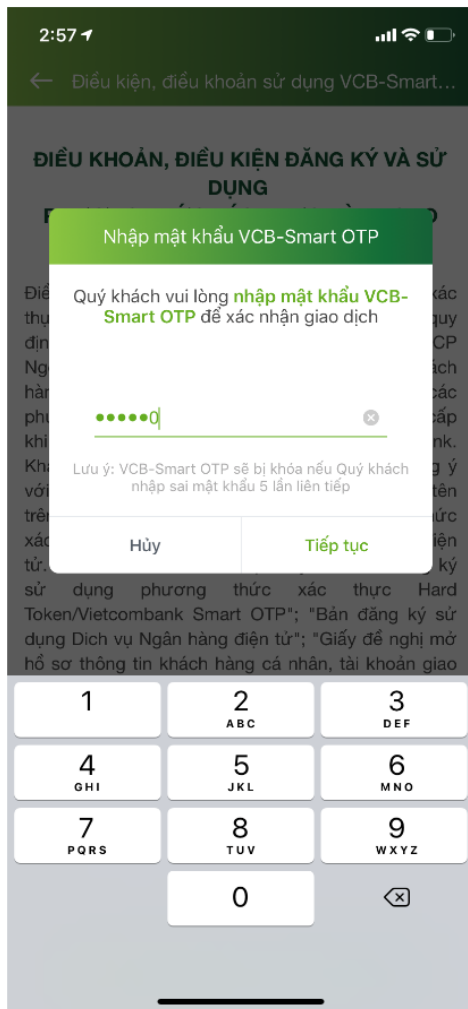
2:57

Điều kiện, điều khoản sử dụng VCB-Smart...

ĐIỀU KHOẢN, ĐIỀU KIỆN ĐĂNG KÝ VÀ SỬ DỤNG

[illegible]

Nhập mật khẩu VCB-Smart OTP

Quý khách vui lòng nhập mật khẩu VCB-Smart OTP để xác nhận giao dịch

•••••0

Lưu ý: VCB-Smart OTP sẽ bị khóa nếu Quý khách nhập sai mật khẩu 5 lần liên tiếp

Hủy

Tiếp tục

sử dụng phương thức xác thực Hard Token/Vietcombank Smart OTP"; "Bản đăng ký sử dụng Dịch vụ Ngân hàng điện tử"; "Giấy đề nghị mở hồ sơ thông tin khách hàng cá nhân, tài khoản giao

1
2 ABC
3 DEF
4 GHI
5 JKL
6 MNO
7 PQRS
8 TUV
9 WXYZ
0